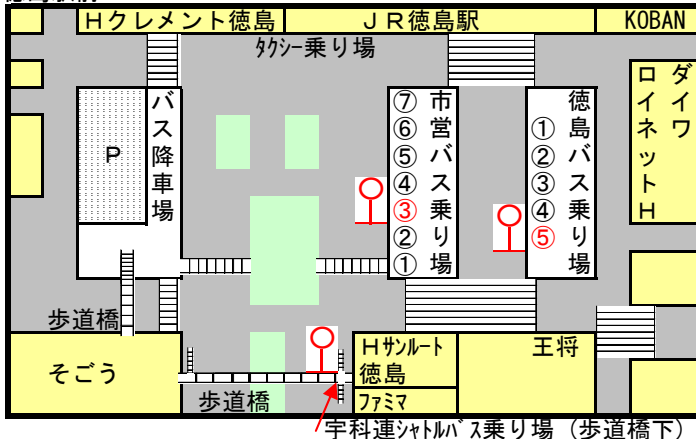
Hクレメント徳島　ＪＲ徳島駅　KOBAN

ﾀｸｼｰ乗り場

P

バス降車場

⑦⑥⑤④③②①
市営バス乗り場

①②③④⑤
徳島バス乗り場

ダイワロイネットH

歩道橋

そごう

Hｻﾝﾙｰﾄ徳島

王将

ﾌｧﾐﾏ

歩道橋

宇科連ｼｬﾄﾙﾊﾞｽ乗り場（歩道橋下）